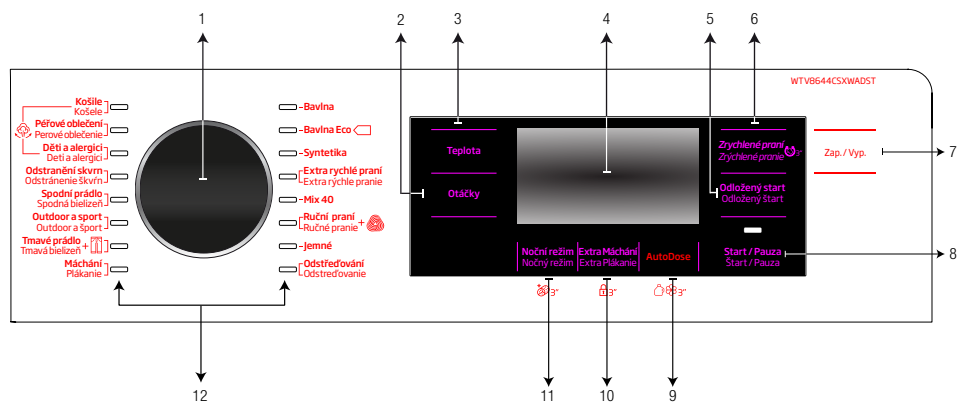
1
2
3
4
5
6
WTV8644CSXWADST

Košile
Košele
Péřové oblečení
Perové oblečenie
Děti a alergici
Deti a alergici
Odstranění skvrn
Odstránenie škvŕn
Spodní prádlo
Spodná bielizeň
Outdoor a sport
Outdoor a šport
Tmavé prádlo
Tmavá bielizeň
Máchání
Plákanie

Bavlna
Bavlna Eco
Syntetika
Extra rychlé praní
Extra rýchle pranie
Mix 40
Ruční praní
Ručné pranie
Jemné
Odstřeďování
Odstreďovanie

Teplota
Otáčky

Zrychlené praní
Zrýchlené pranie
Odložený start
Odložený štart
Start / Pauza
Štart / Pauza

Zap. / Vyp.
7
8

Noční režim
Nočný režim
Extra Máchání
Extra Plákanie
AutoDose

3"
3"
3"

11
10
9
12